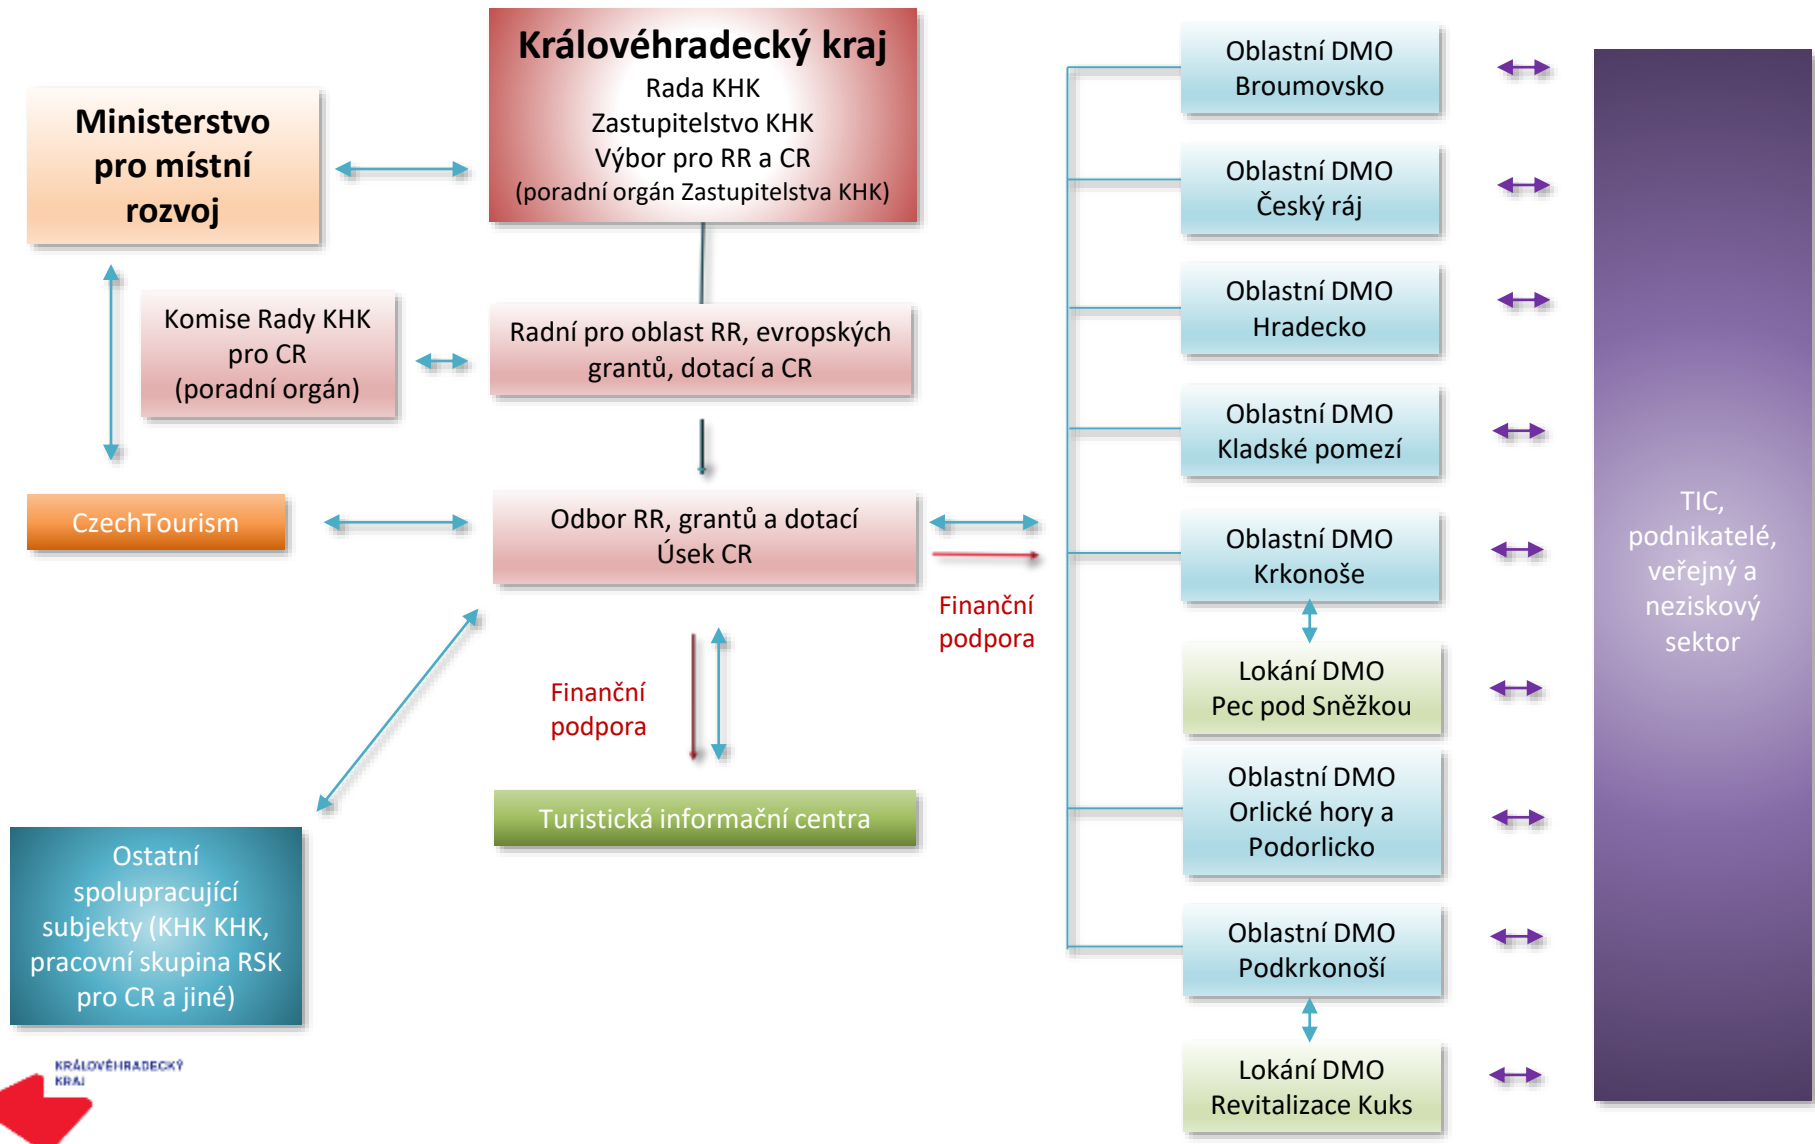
Ministerstvo pro místní rozvoj

Královéhradecký kraj
Rada KHK
Zastupitelstvo KHK
Výbor pro RR a CR
(poradní orgán Zastupitelstva KHK)

Komise Rady KHK pro CR (poradní orgán)

Radní pro oblast RR, evropských grantů, dotací a CR

CzechTourism

Odbor RR, grantů a dotací
Úsek CR

Finanční podpora

Finanční podpora

Turistická informační centra

Ostatní spolupracující subjekty (KHK KHK, pracovní skupina RSK pro CR a jiné)

KRÁLOVÉHRADECKÝ KRAJ

Oblastní DMO Broumovsko

Oblastní DMO Český ráj

Oblastní DMO Hradecko

Oblastní DMO Kladské pomezí

Oblastní DMO Krkonoše

Lokání DMO Pec pod Sněžkou

Oblastní DMO Orlické hory a Podorlicko

Oblastní DMO Podkrkonoší

Lokání DMO Revitalizace Kuks

TIC, podnikatelé, veřejný a neziskový sektor